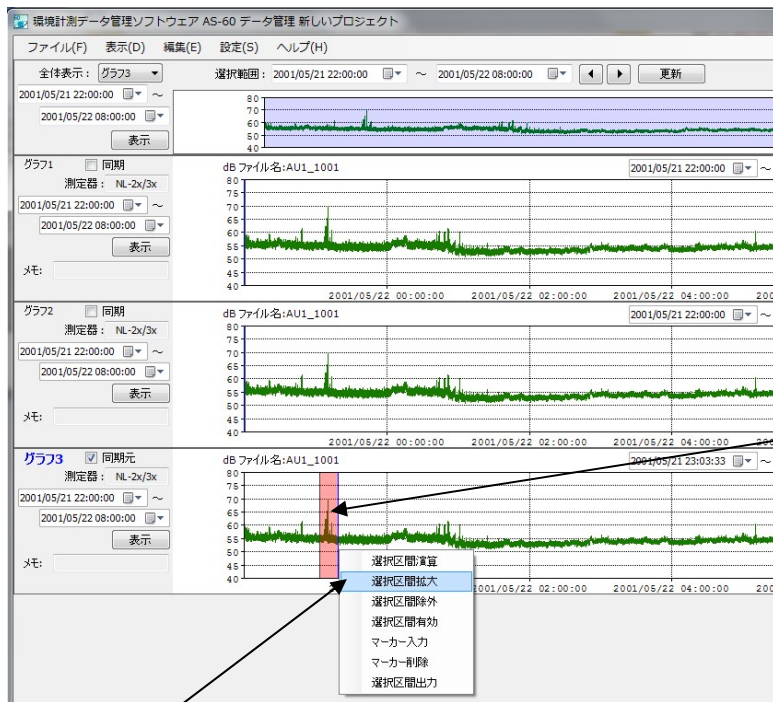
環境計測データ管理ソフトウェア AS-60 データ管理 新しいプロジェクト

ファイル(F) 表示(D) 編集(E) 設定(S) ヘルプ(H)

全体表示： グラフ3 選択範囲： 2001/05/21 22:00:00 ～ 2001/05/22 08:00:00 更新

2001/05/21 22:00:00 ～
2001/05/22 08:00:00
表示

80
70
60
50
40

グラフ1 同期
測定器： NL-2x/3x
2001/05/21 22:00:00 ～
2001/05/22 08:00:00
表示
メモ:

dB ファイル名:AU1_1001
2001/05/21 22:00:00 ～
80
75
70
65
60
55
50
45
40
2001/05/22 00:00:00 2001/05/22 02:00:00 2001/05/22 04:00:00 200

グラフ2 同期
測定器： NL-2x/3x
2001/05/21 22:00:00 ～
2001/05/22 08:00:00
表示
メモ:

dB ファイル名:AU1_1001
2001/05/21 22:00:00 ～
80
75
70
65
60
55
50
45
40
2001/05/22 00:00:00 2001/05/22 02:00:00 2001/05/22 04:00:00 200

グラフ3 同期元
測定器： NL-2x/3x
2001/05/21 22:00:00 ～
2001/05/22 08:00:00
表示
メモ:

dB ファイル名:AU1_1001
2001/05/21 23:03:33 ～
80
75
70
65
60
55
50
45
40
2001/05/22 02:00:00 2001/05/22 04:00:00 200

選択区間演算
選択区間拡大
選択区間除外
選択区間有効
マーカー入力
マーカー削除
選択区間出力